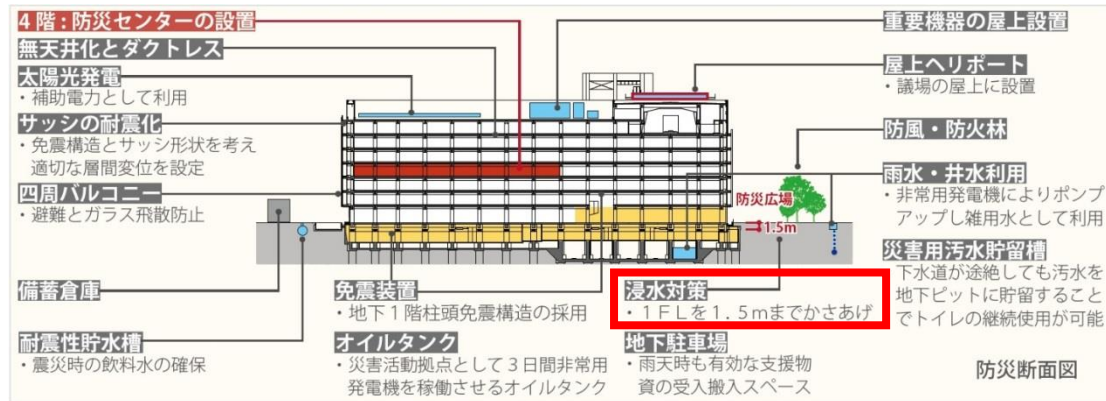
4階：防災センターの設置

無天井化とダクトレス

太陽光発電
・補助電力として利用

サッシの耐震化
・免震構造とサッシ形状を考え適切な層間変位を設定

四周バルコニー
・避難とガラス飛散防止

重要機器の屋上設置

屋上ヘリポート
・議場の屋上に設置

防風・防火林

雨水・井水利用
・非常用発電機によりポンプアップし雑用水として利用

災害用汚水貯留槽
下水道が途絶しても汚水を地下ピットに貯留することでトイレの継続使用が可能

防災広場

1.5m

備蓄倉庫

耐震性貯水槽
・震災時の飲料水の確保

免震装置
・地下１階柱頭免震構造の採用

オイルタンク
・災害活動拠点として３日間非常用発電機を稼働させるオイルタンク

浸水対策
・１ＦＬを１．５ｍまでかさあげ

地下駐車場
・雨天時も有効な支援物資の受入搬入スペース

防災断面図